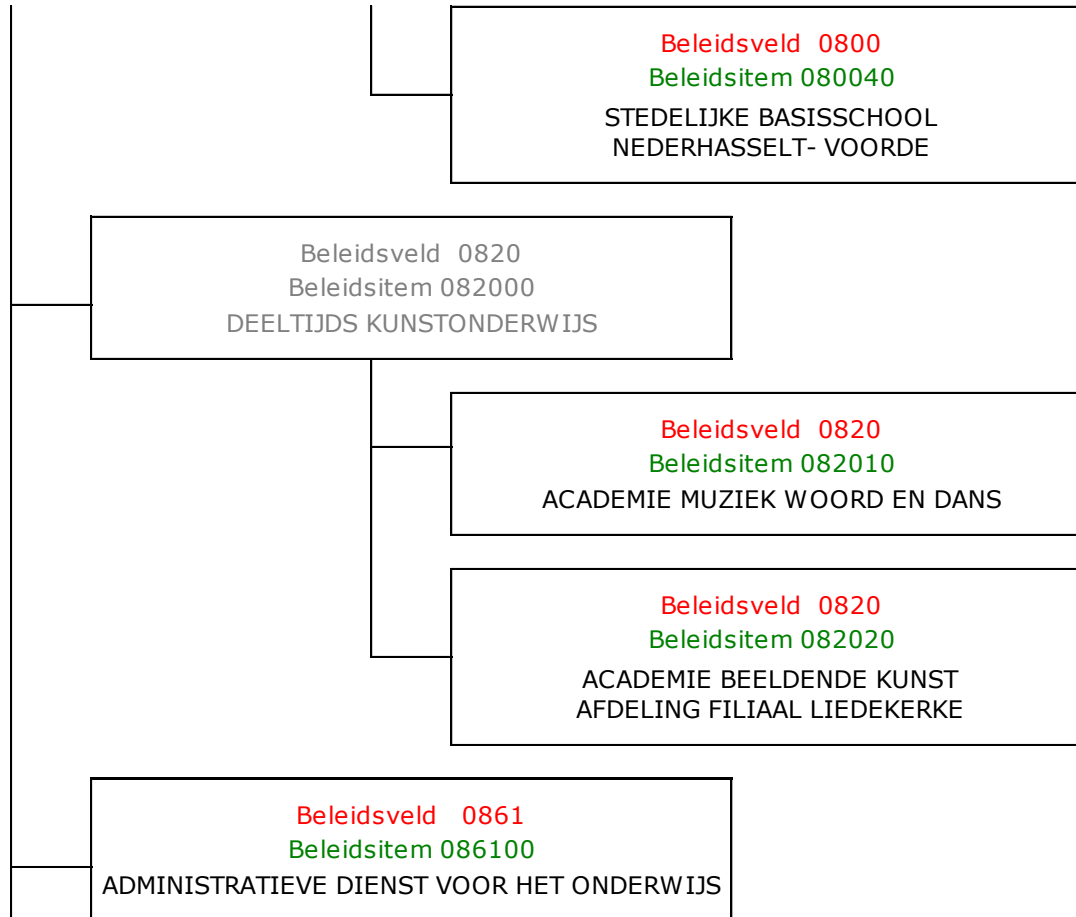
Beleidsveld 0800
Beleidsitem 080040
STEDELIJKE BASISSCHOOL NEDERHASSELT- VOORDE

Beleidsveld 0820
Beleidsitem 082000
DEELTIJDS KUNSTONDERWIJS

Beleidsveld 0820
Beleidsitem 082010
ACADEMIE MUZIEK WOORD EN DANS

Beleidsveld 0820
Beleidsitem 082020
ACADEMIE BEELDENDE KUNST AFDELING FILIAAL LIEDEKERKE

Beleidsveld 0861
Beleidsitem 086100
ADMINISTRATIEVE DIENST VOOR HET ONDERWIJS